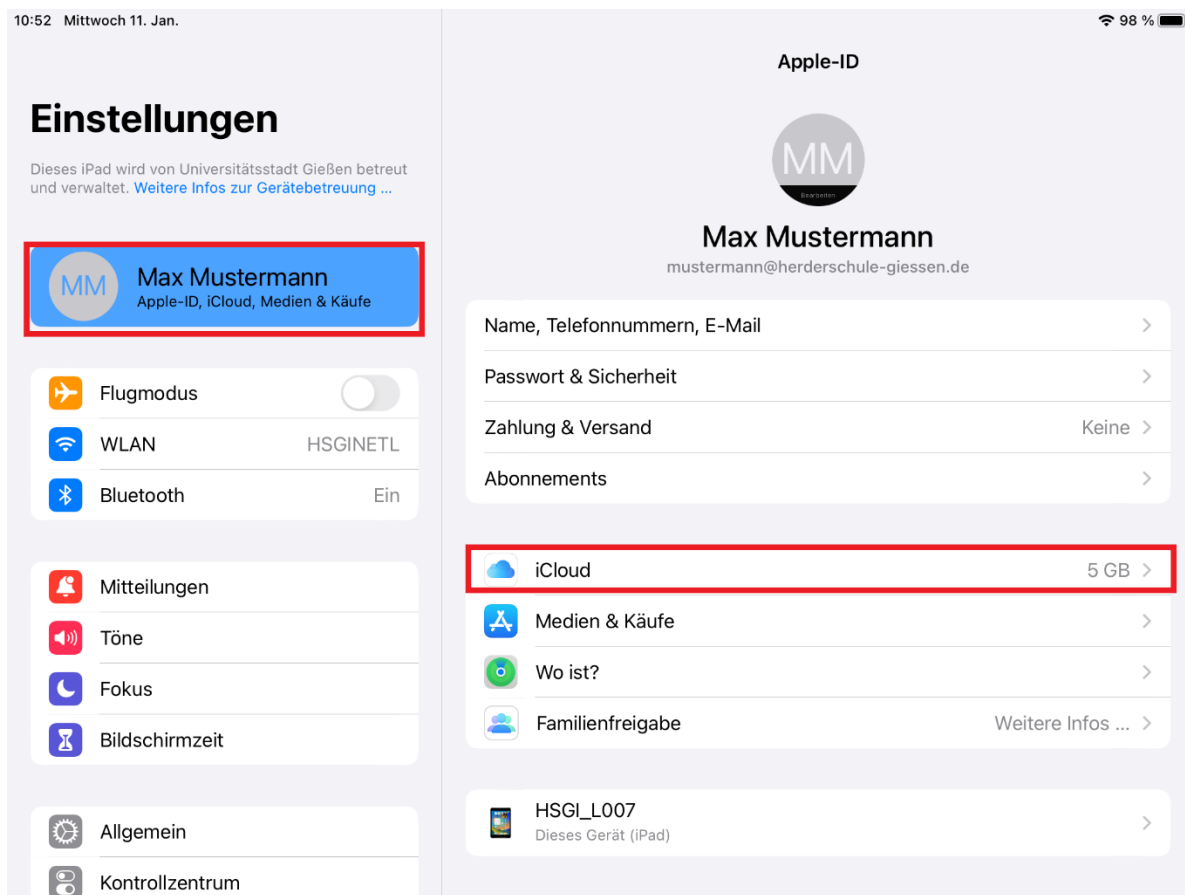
10:52 Mittwoch 11. Jan.

98 %

Einstellungen

Dieses iPad wird von Universitätsstadt Gießen betreut und verwaltet. Weitere Infos zur Gerätebetreuung ...

MM

Max Mustermann
Apple-ID, iCloud, Medien & Käufe

Flugmodus

WLAN HSGINETL

Bluetooth Ein

Mitteilungen

Töne

Fokus

Bildschirmzeit

Allgemein

Kontrollzentrum

Apple-ID

MM

Bearbeiten

Max Mustermann

mustermann@herderschule-giessen.de

Name, Telefonnummern, E-Mail

Passwort & Sicherheit

Zahlung & Versand Keine

Abonnements

iCloud 5 GB

Medien & Käufe

Wo ist?

Familienfreigabe Weitere Infos ...

HSGI_L007
Dieses Gerät (iPad)